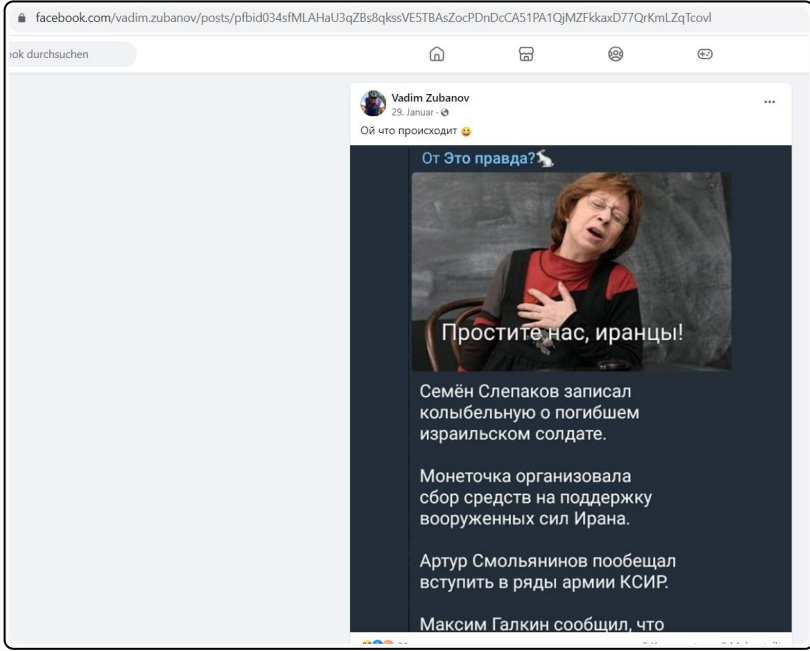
facebook.com/vadim.zubanov/posts/pfbid034sfMLAHaU3qZBs8qkssVE5TBAsZocPDnDcCA51PA1QjMZFkkaxD77QrKmLZqTcovl

ook durchsuchen

Vadim Zubanov
29. Januar ·

Ой что происходит 😀

От Это правда?

Простите нас, иранцы!

Семён Слепаков записал колыбельную о погибшем израильском солдате.

Монеточка организовала сбор средств на поддержку вооруженных сил Ирана.

Артур Смольянинов пообещал вступить в ряды армии КСИР.

Максим Галкин сообщил, что

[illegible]